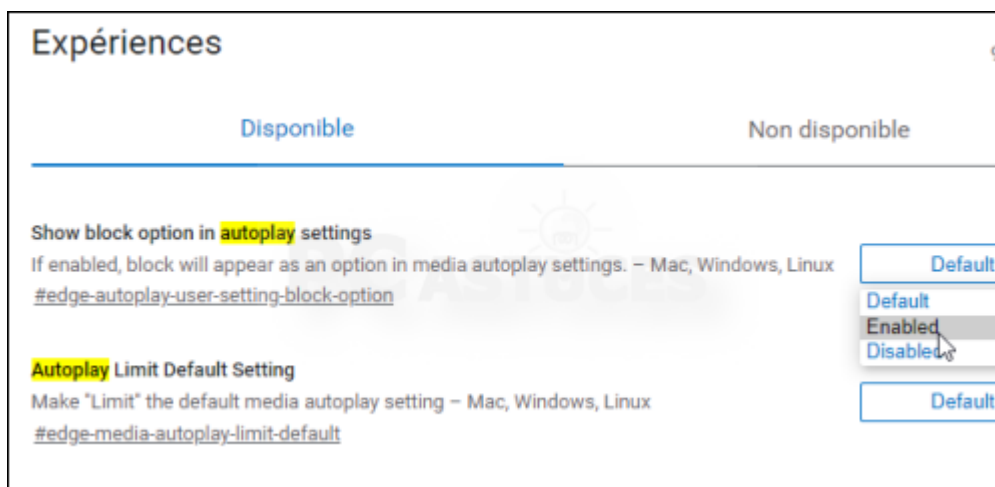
Expériences

Disponible

Non disponible

Show block option in autoplay settings

If enabled, block will appear as an option in media autoplay settings. – Mac, Windows, Linux

#edge-autoplay-user-setting-block-option

Default

Default

Enabled

Disabled

Autoplay Limit Default Setting

Make "Limit" the default media autoplay setting – Mac, Windows, Linux

#edge-media-autoplay-limit-default

Default